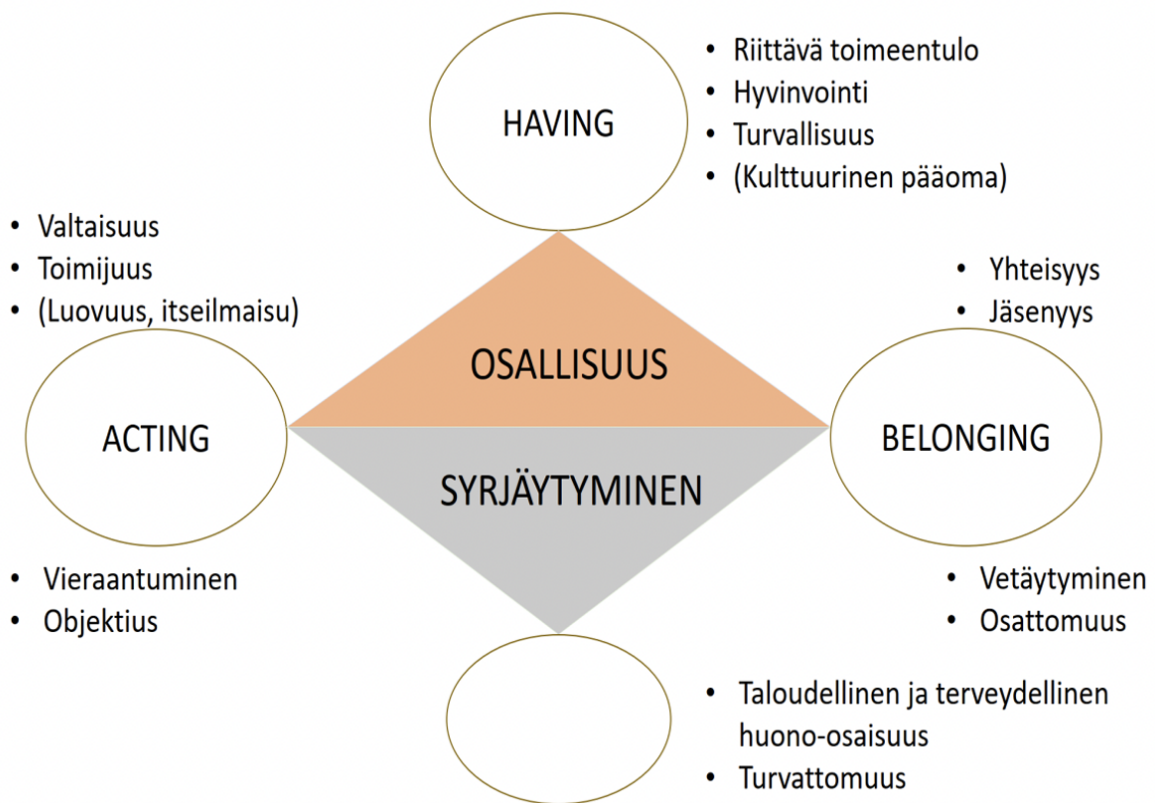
HAVING

- Riittävä toimeentulo
- Hyvinvointi
- Turvallisuus
- (Kulttuurinen pääoma)

- Valtaisuus
- Toimijuus
- (Luovuus, itseilmaisu)

- Yhteisyys
- Jäsenyys

OSALLISUUS

ACTING

BELONGING

SYRJÄYTYMINEN

- Vieraantuminen
- Objektius

- Vetäytyminen
- Osattomuus

- Taloudellinen ja terveydellinen huono-osaisuus
- Turvattomuus